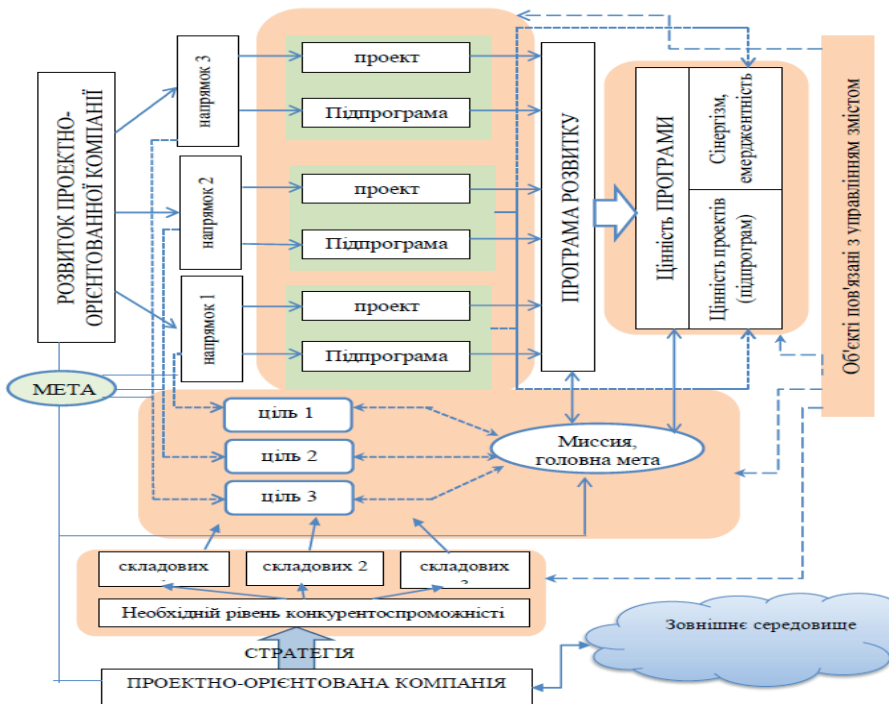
РОЗВИТОК ПРОЕКТНО-ОРІЄНТОВАНОЇ КОМПАНІЇ

напрямок 3

напрямок 2

напрямок 1

проект

Підпрограма

проект

Підпрограма

проект

Підпрограма

ПРОГРАМА РОЗВИТКУ

Цінність ПРОГРАМИ

Синергізм, емерджентність

Цінність проектів (підпрограм)

Об'єкті пов'язані з управлінням змістом

МЕТА

ціль 1

ціль 2

ціль 3

Миссия, головна мета

складових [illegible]

складових 2

складових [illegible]

Необхідній рівень конкурентоспроможністі

Зовнішнє середовище

СТРАТЕГІЯ

ПРОЕКТНО-ОРІЄНТОВАНА КОМПАНІЯ